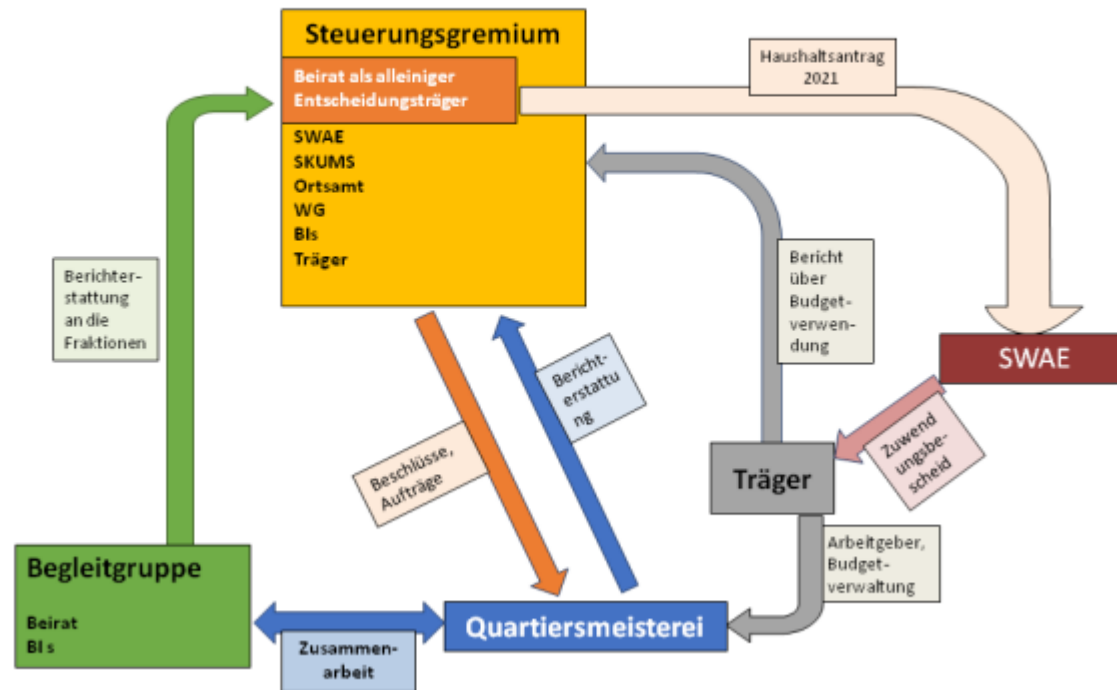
Steuerungsgremium

Beirat als alleiniger Entscheidungsträger

SWAE
SKUMS
Ortsamt
WG
BIs
Träger

Haushaltsantrag 2021

Berichterstattung an die Fraktionen

Bericht über Budgetverwendung

SWAE

Berichterstattung

Beschlüsse, Aufträge

Zuwendungsbescheid

Träger

Arbeitgeber, Budgetverwaltung

Begleitgruppe

Beirat
BI s

Zusammenarbeit

Quartiersmeisterei